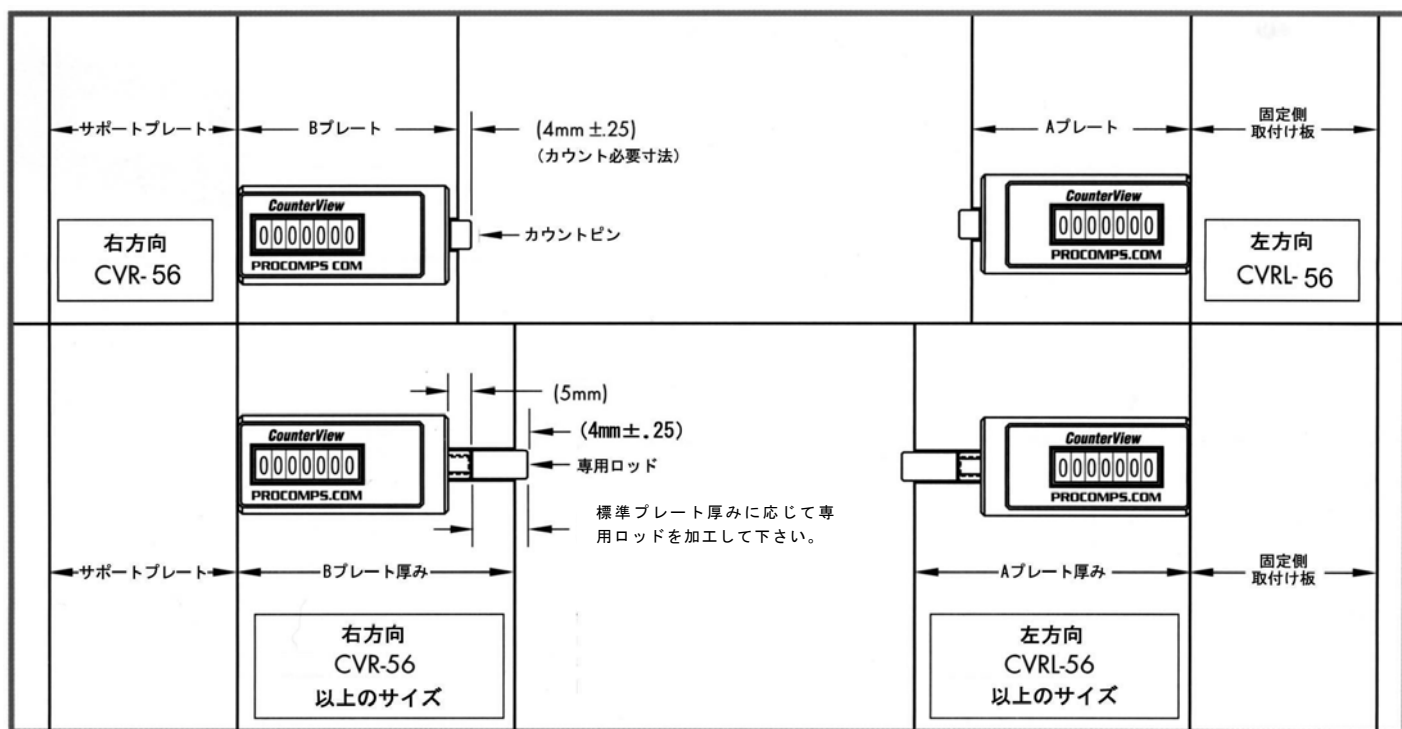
サポートプレート

Bプレート

(4mm ±.25)
(カウント必要寸法)

Aプレート

固定側
取付け板

CounterView
0000000
PROCOMPS COM

カウントピン

右方向
CVR- 56

CounterView
0000000
PROCOMPS.COM

左方向
CVRL- 56

(5mm)

(4mm±.25)

CounterView
0000000
PROCOMPS.COM

専用ロッド

CounterView
0000000
PROCOMPS.COM

標準プレート厚みに応じて専用ロッドを加工して下さい。

サポートプレート

Bプレート厚み

Aプレート厚み

固定側
取付け板

右方向
CVR-56
以上のサイズ

左方向
CVRL-56
以上のサイズ